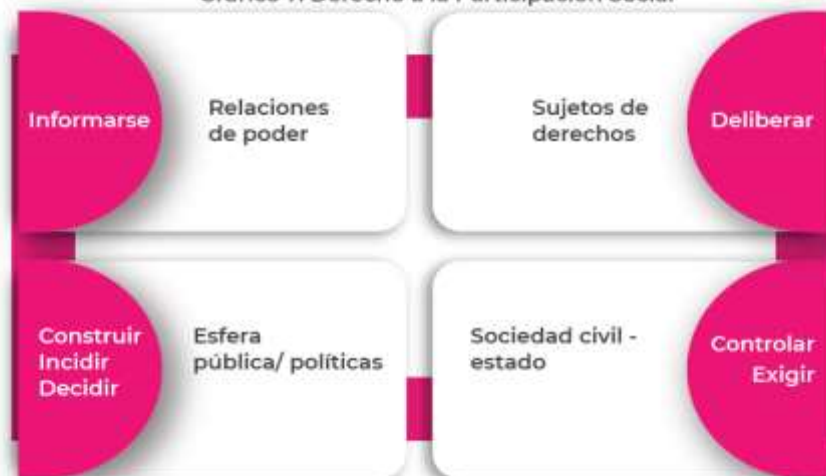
Gráfico 1. Derecho a la Participación Social

Informarse

Relaciones de poder

Sujetos de derechos

Deliberar

Construir Incidir Decidir

Esfera pública/ políticas

Sociedad civil - estado

Controlar Exigir